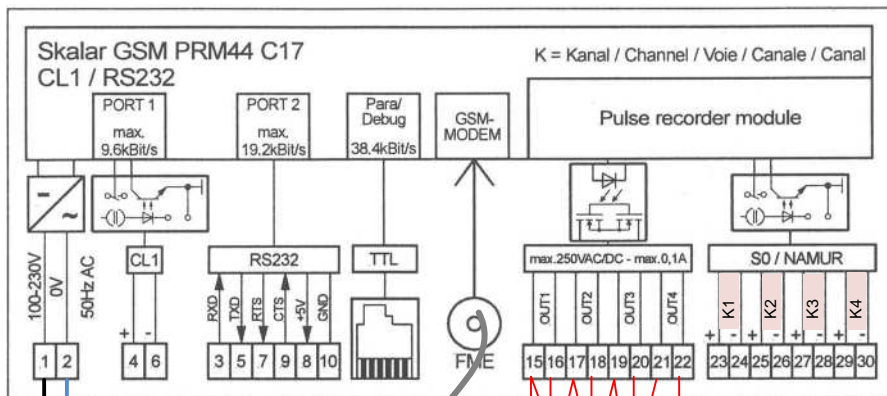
Skalar GSM PRM44 C17
CL1 / RS232

K = Kanal / Channel / Voie / Canale / Canal

PORT 1
max. 9.6kBit/s

PORT 2
max. 19.2kBit/s

Para/ Debug
38.4kBit/s

GSM-MODEM

Pulse recorder module

100-230V
0V
50Hz AC

CL1

RS232

RXD TXD RTS CTS +5V GND

TTL

FME

max.250VAC/DC - max.0,1A

OUT1 OUT2 OUT3 OUT4

S0 / NAMUR

K1 K2 K3 K4

+ - + - + - + - + -

1 2 4 6 3 5 7 9 8 10 15 16 17 18 19 20 21 22 23 24 25 26 27 28 29 30